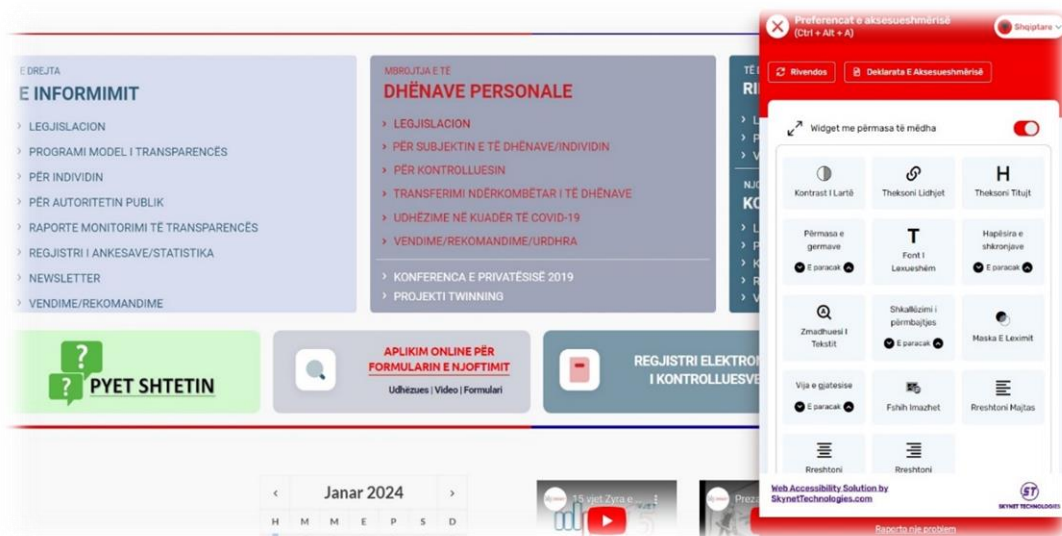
E DREJTA
E INFORMIMIT

LEGJISLACION
PROGRAMI MODEL I TRANSPARENCËS
PËR INDIVIDIN
PËR AUTORITETIN PUBLIK
RAPORTE MONITORIMI TË TRANSPARENCËS
REGJISTRI I ANKESAVE/STATISTIKA
NEWSLETTER
VENDIME/REKOMANDIME

MBROJTJA E TË
DHËNAVE PERSONALE

LEGJISLACION
PËR SUBJEKTIN E TË DHËNAVE/INDIVIDIN
PËR KONTROLLUESIN
TRANSFERIMI NDËRKOMBËTAR I TË DHËNAVE
UDHËZIME NË KUADËR TË COVID-19
VENDIME/REKOMANDIME/URDHRA

KONFERENCA E PRIVATËSISË 2019
PROJEKTI TWINNING

TË
RI

NJO
KO

PYET SHTETIN

APLIKIM ONLINE PËR FORMULARIN E NJOFTIMIT
Udhëzues | Video | Formulari

REGJISTRI ELEKTRON
I KONTROLLUESVE

Janar 2024
H M M E P S D

15 vjet Zyra e ...
Preza

Preferencat e aksesueshmërisë
(Ctrl + Alt + A)
Shqiptare

Rivendos
Deklarata E Aksesueshmërisë

Widget me përmasa të mëdha

Kontrast I Lartë
Theksoni Lidhjet
Theksoni Titujt
Përmasa e germave
E paracak
Font I Lexueshëm
Hapësira e shkronjave
E paracak
Zmadhuesi I Tekstit
Shkallëzimi i përmbajtjes
E paracak
Maska E Leximit
Vija e gjatesise
E paracak
Fshih Imazhet
Rreshtoni Majtas
Rreshtoni
Rreshtoni

Web Accessibility Solution by SkynetTechnologies.com
SKYNET TECHNOLOGIES
Raporto nje problem